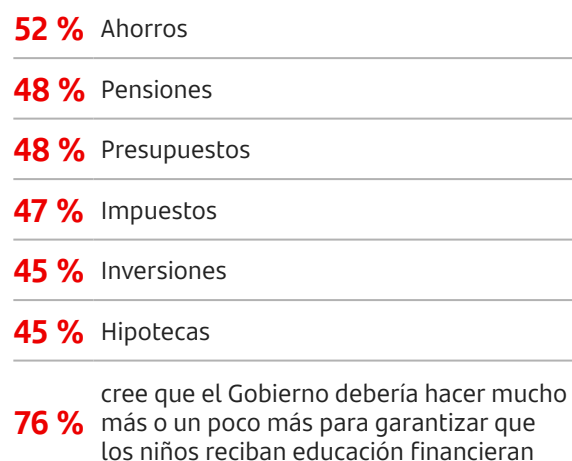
52 % Ahorros

48 % Pensiones

48 % Presupuestos

47 % Impuestos

45 % Inversiones

45 % Hipotecas

76 % cree que el Gobierno debería hacer mucho más o un poco más para garantizar que los niños reciban educación financieran